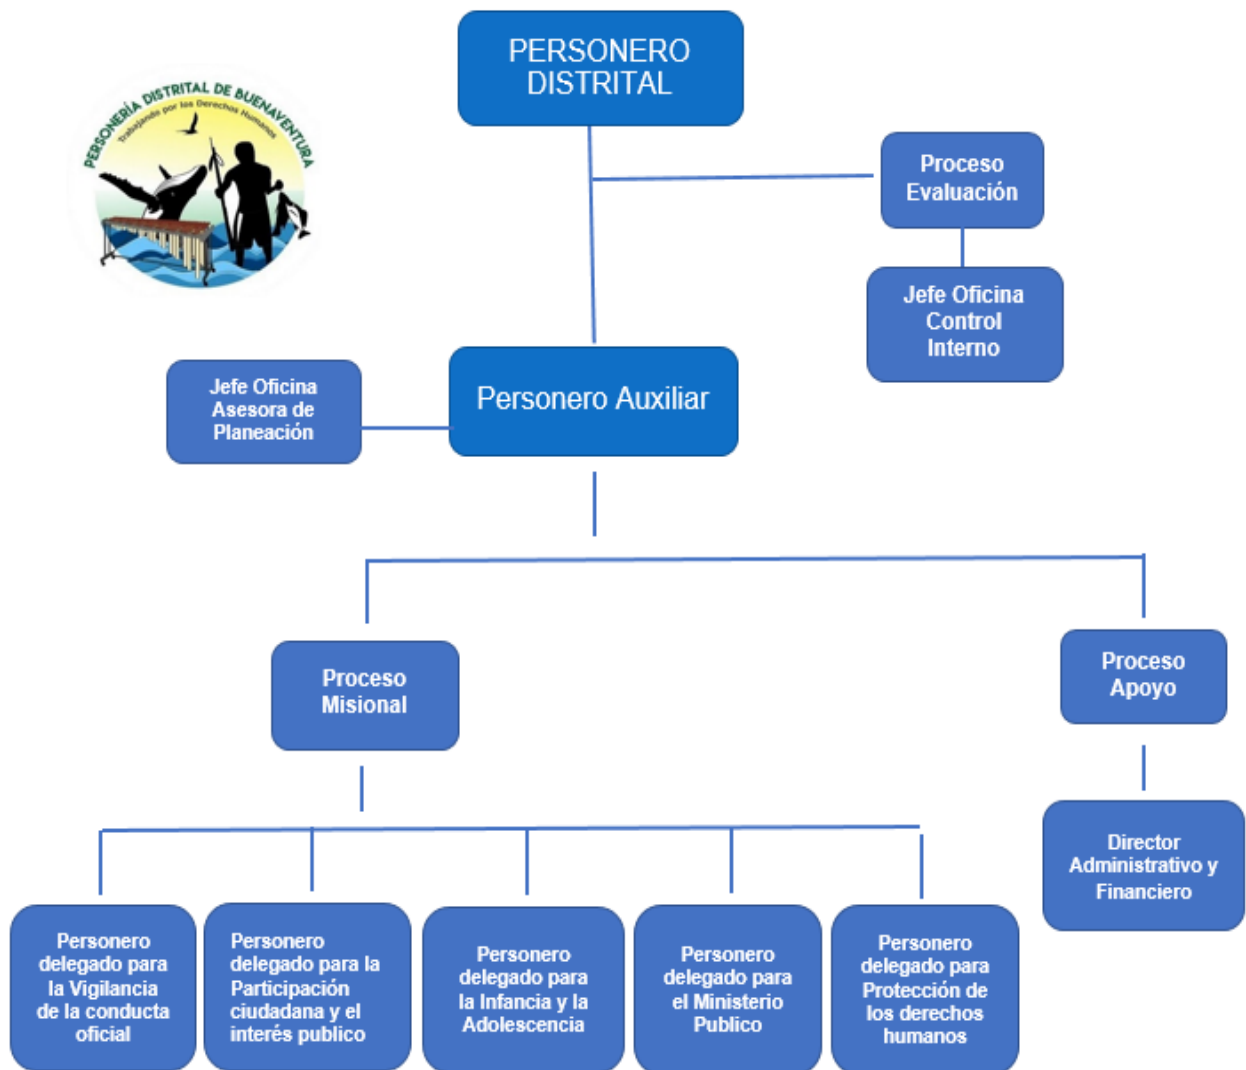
PERSONERÍA DISTRITAL DE BUENAVENTURA
Trabajando por los Derechos Humanos

PERSONERO DISTRITAL

Proceso Evaluación

Jefe Oficina Control Interno

Jefe Oficina Asesora de Planeación

Personero Auxiliar

Proceso Misional

Proceso Apoyo

Director Administrativo y Financiero

Personero delegado para la Vigilancia de la conducta oficial

Personero delegado para la Participación ciudadana y el interés publico

Personero delegado para la Infancia y la Adolescencia

Personero delegado para el Ministerio Publico

Personero delegado para Protección de los derechos humanos